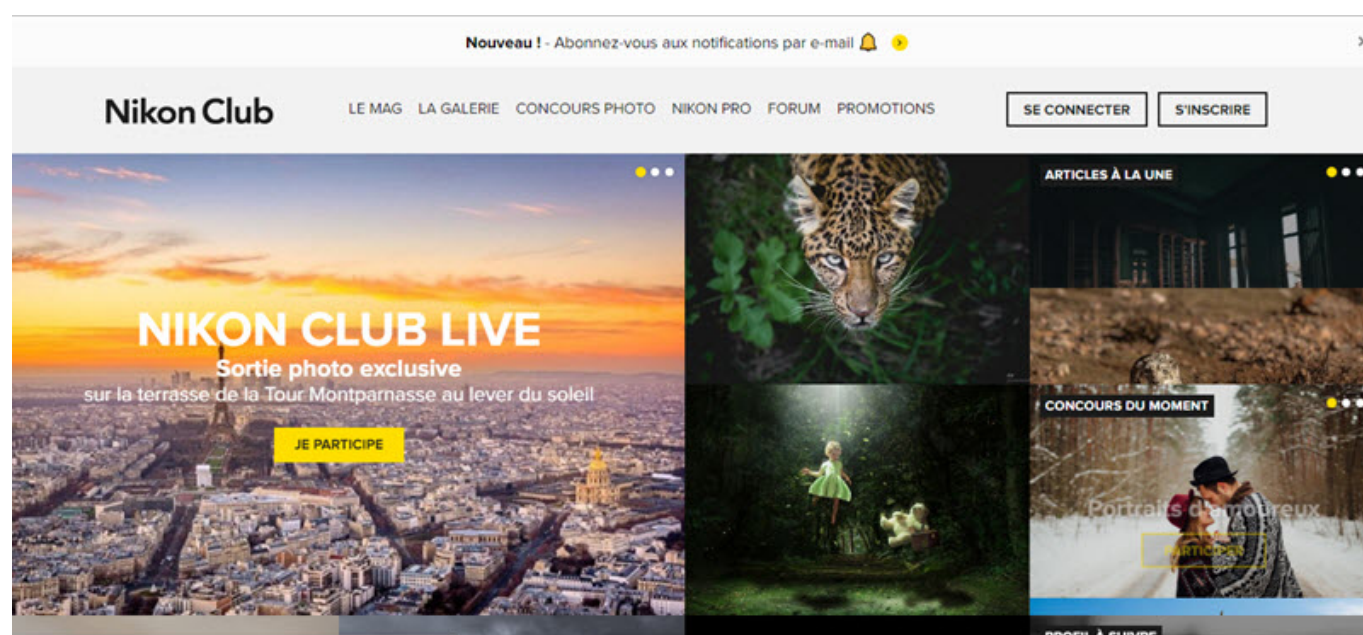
Nouveau ! - Abonnez-vous aux notifications par e-mail

Nikon Club

LE MAG LA GALERIE CONCOURS PHOTO NIKON PRO FORUM PROMOTIONS

SE CONNECTER S'INSCRIRE

NIKON CLUB LIVE
Sortie photo exclusive
sur la terrasse de la Tour Montparnasse au lever du soleil

JE PARTICIPE

ARTICLES À LA UNE

CONCOURS DU MOMENT

Portraits d'amoureux

PARTICIPER

PROFIL À SUIVRE